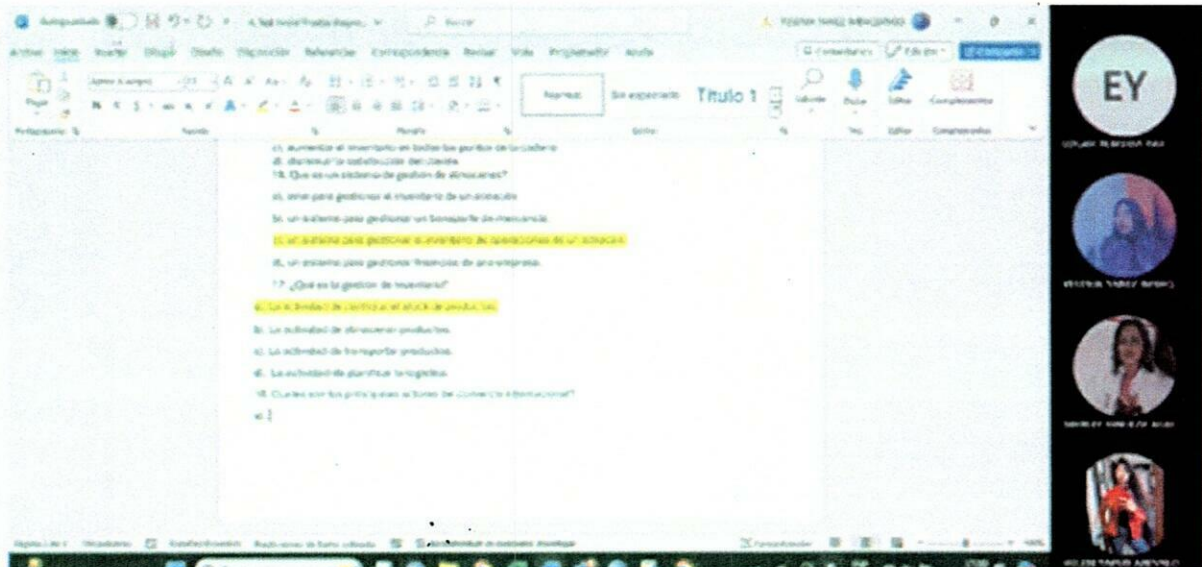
Autoguardado  Buscar

Archivo Inicio Insertar Dibujar Diseño Disposición Referencias Correspondencia Revisar Vista Programador Ayuda

Comentarios  Edición  Compartir

Pegar  Aptos (Cuerpo)  Normal  Sin espaciado  Título 1  Buscar  Dictar  Editor  Complementos

Portapapeles  Fuente  Párrafo  Estilos  Voz  Editor  Complementos

c). aumentar el inventario en todos los puntos de la cadena
d). disminuir la satisfacción del cliente
16. Que es un sistema de gestión de almacenes?

a). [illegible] para gestionar el inventario de un almacén

b). un sistema para gestionar un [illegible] de mercancía

c). un sistema para gestionar el inventario de operaciones de un almacén

d). un sistema para gestionar finanzas de una empresa

17. ¿Qué es la gestión de inventario?

a). La actividad de controlar el stock de productos

b). La actividad de almacenar productos

c). La actividad de transportar productos

d). La actividad de planificar la logística

18. Cuales son los principales actores de comercio internacional?

a). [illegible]

EY

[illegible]

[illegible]

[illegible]

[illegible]